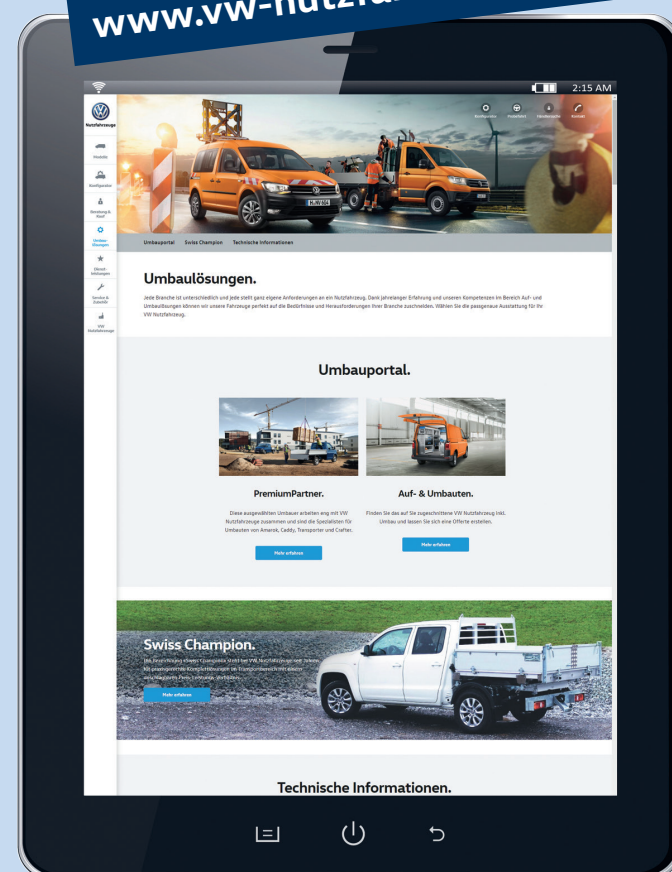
www.vw-nutzfa

2:15 AM

Nutzfahrzeuge

Modelle

Konfigurator

Beratung & Kauf

Umbau-lösungen

Dienst-leistungen

Service & Zubehör

VW Nutzfahrzeuge

Konfigurator

Probefahrt

Händlersuche

Kontakt

Umbauportal Swiss Champion Technische Informationen

Umbaulösungen.

Jede Branche ist unterschiedlich und jede stellt ganz eigene Anforderungen an ein Nutzfahrzeug. Dank jahrelanger Erfahrung und unseren Kompetenzen im Bereich Auf- und Umbaulösungen können wir unsere Fahrzeuge perfekt auf die Bedürfnisse und Herausforderungen Ihrer Branche zuschneiden. Wählen Sie die passgenaue Ausstattung für Ihr VW Nutzfahrzeug.

Umbauportal.

PremiumPartner.

Diese ausgewählten Umbauer arbeiten eng mit VW Nutzfahrzeuge zusammen und sind die Spezialisten für Umbauten von Amarok, Caddy, Transporter und Crafter.

Mehr erfahren

Auf- & Umbauten.

Finden Sie das auf Sie zugeschnittene VW Nutzfahrzeug inkl. Umbau und lassen Sie sich eine Offerte erstellen.

Mehr erfahren

Swiss Champion.

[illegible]

Mehr erfahren

Technische Informationen.